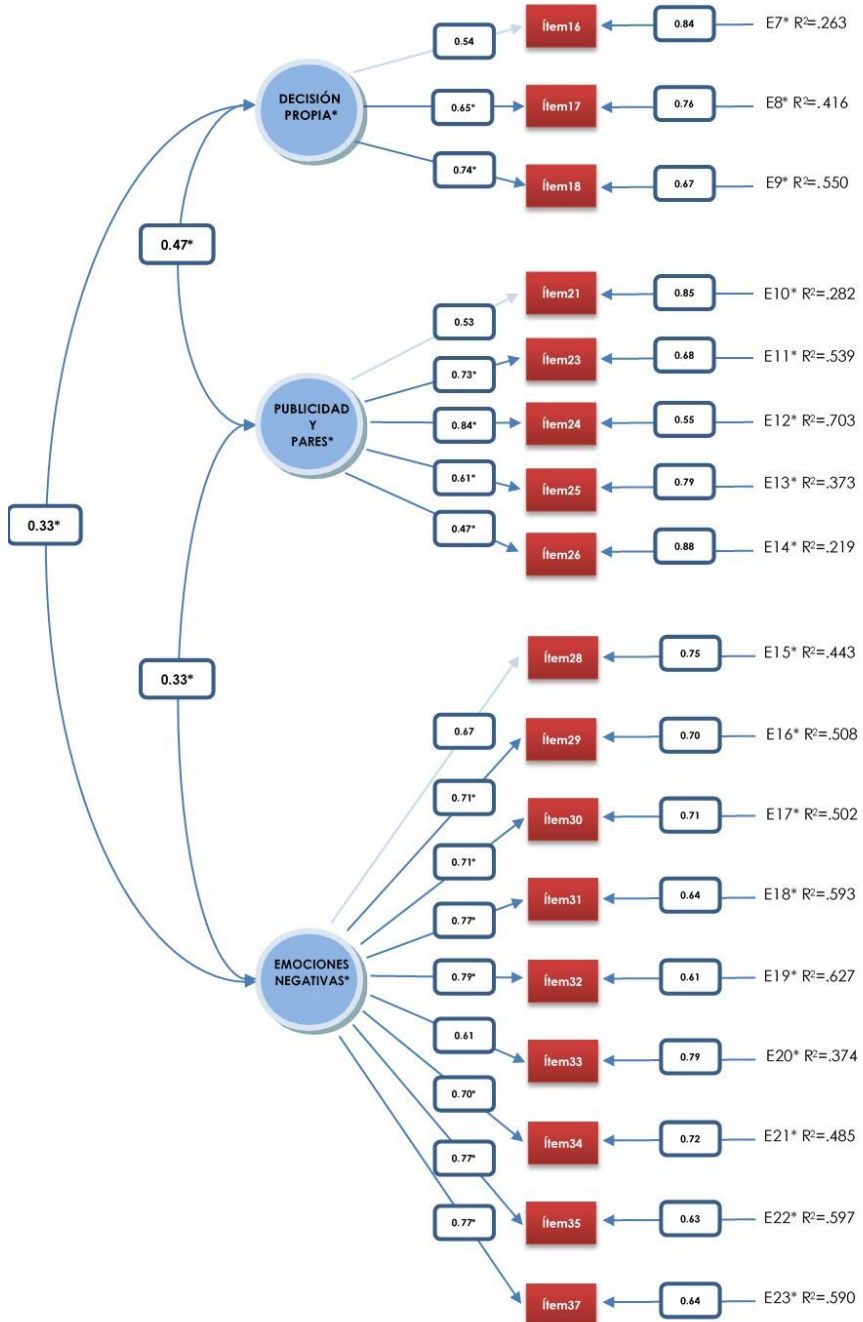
0.54
Ítem16
0.84
E7* $R^2$=.263

DECISIÓN PROPIA*
0.65*
Ítem17
0.76
E8* $R^2$=.416

0.74*
Ítem18
0.67
E9* $R^2$=.550

0.47*

Ítem21
0.85
E10* $R^2$=.282
0.53

0.73*
Ítem23
0.68
E11* $R^2$=.539

PUBLICIDAD Y PARES*
0.84*
Ítem24
0.55
E12* $R^2$=.703

0.61*
Ítem25
0.79
E13* $R^2$=.373

0.33*
0.47*
Ítem26
0.88
E14* $R^2$=.219

Ítem28
0.75
E15* $R^2$=.443

0.33*

0.67
Ítem29
0.70
E16* $R^2$=.508

0.71*
Ítem30
0.71
E17* $R^2$=.502

0.71*
Ítem31
0.64
E18* $R^2$=.593
0.77*

EMOCIONES NEGATIVAS*
0.79*
Ítem32
0.61
E19* $R^2$=.627

0.61
Ítem33
0.79
E20* $R^2$=.374

0.70*
Ítem34
0.72
E21* $R^2$=.485

0.77*
Ítem35
0.63
E22* $R^2$=.597

0.77*
Ítem37
0.64
E23* $R^2$=.590